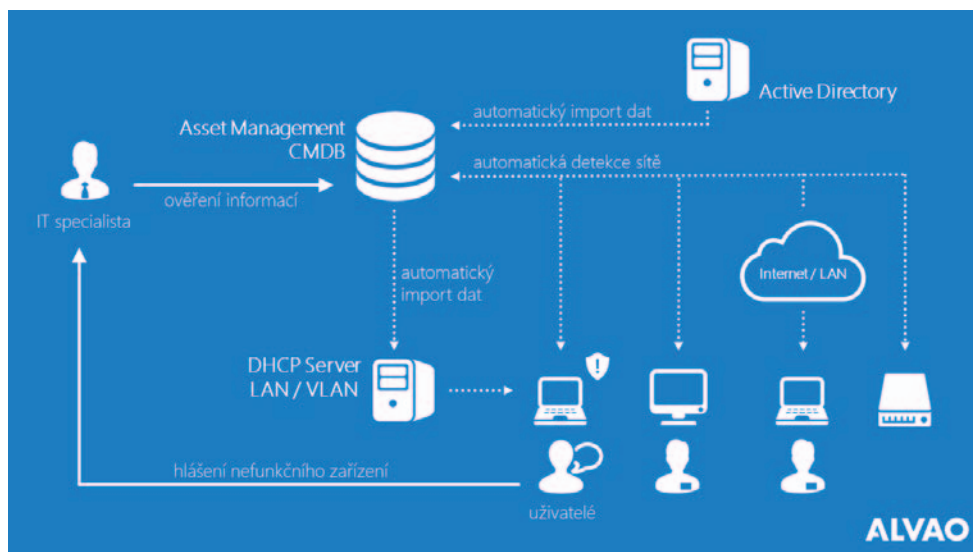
Active Directory

automatický import dat

Asset Management
CMDB

automatická detekce sítě

IT specialista

ověření informací

automatický
import dat

Internet / LAN

DHCP Server
LAN / VLAN

hlášení nefunkčního zařízení

uživatelé

ALVAO